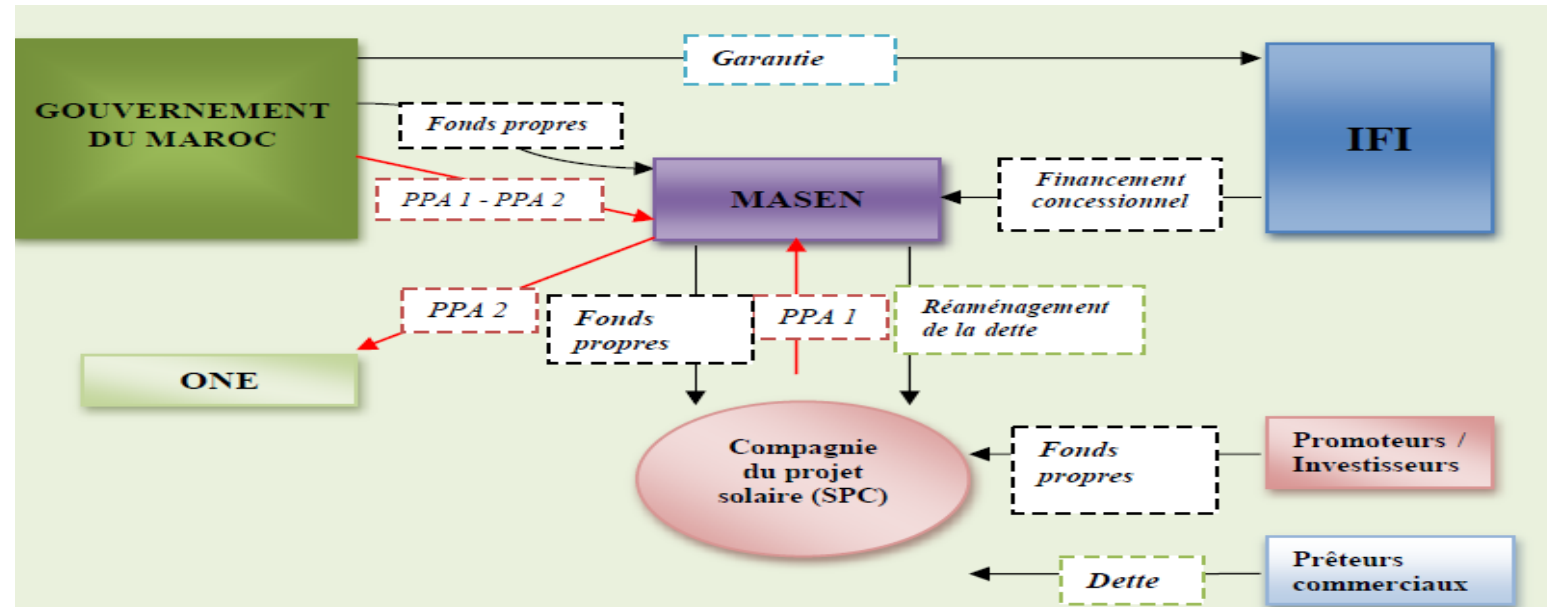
GOUVERNEMENT DU MAROC

Garantie

IFI

Fonds propres

MASEN

Financement concessionnel

PPA 1 - PPA 2

PPA 2

Fonds propres

PPA 1

Réaménagement de la dette

ONE

Compagnie du projet solaire (SPC)

Fonds propres

Promoteurs / Investisseurs

Dette

Prêteurs commerciaux